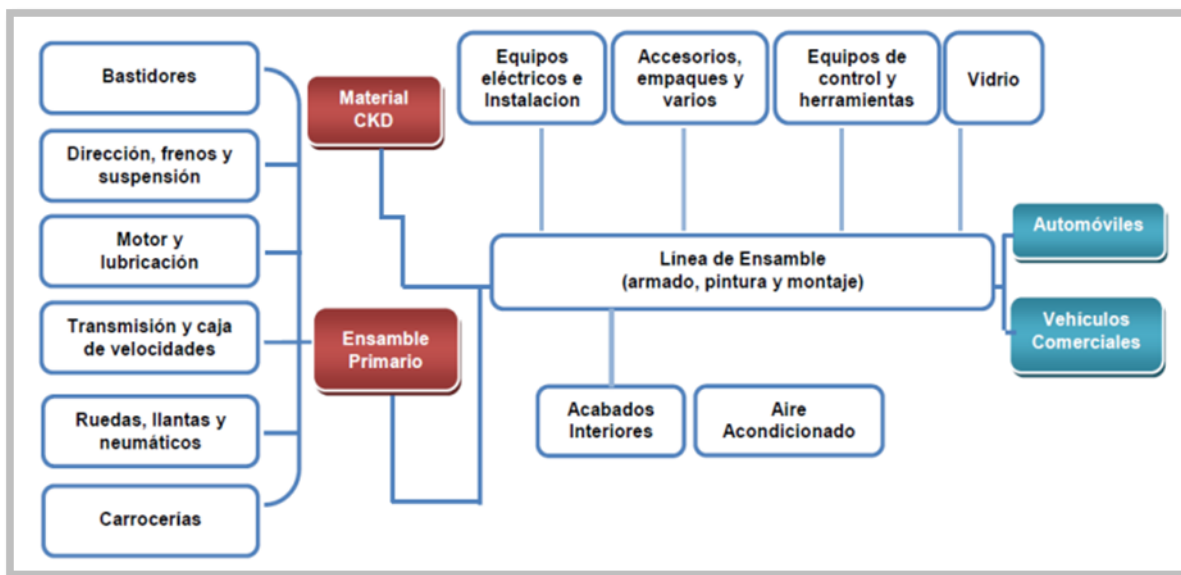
Bastidores

Dirección, frenos y suspensión

Motor y lubricación

Transmisión y caja de velocidades

Ruedas, llantas y neumáticos

Carrocerías

Material CKD

Ensamble Primario

Equipos eléctricos e Instalacion

Accesorios, empaques y varios

Equipos de control y herramientas

Vidrio

Línea de Ensamble (armado, pintura y montaje)

Acabados Interiores

Aire Acondicionado

Automóviles

Vehículos Comerciales